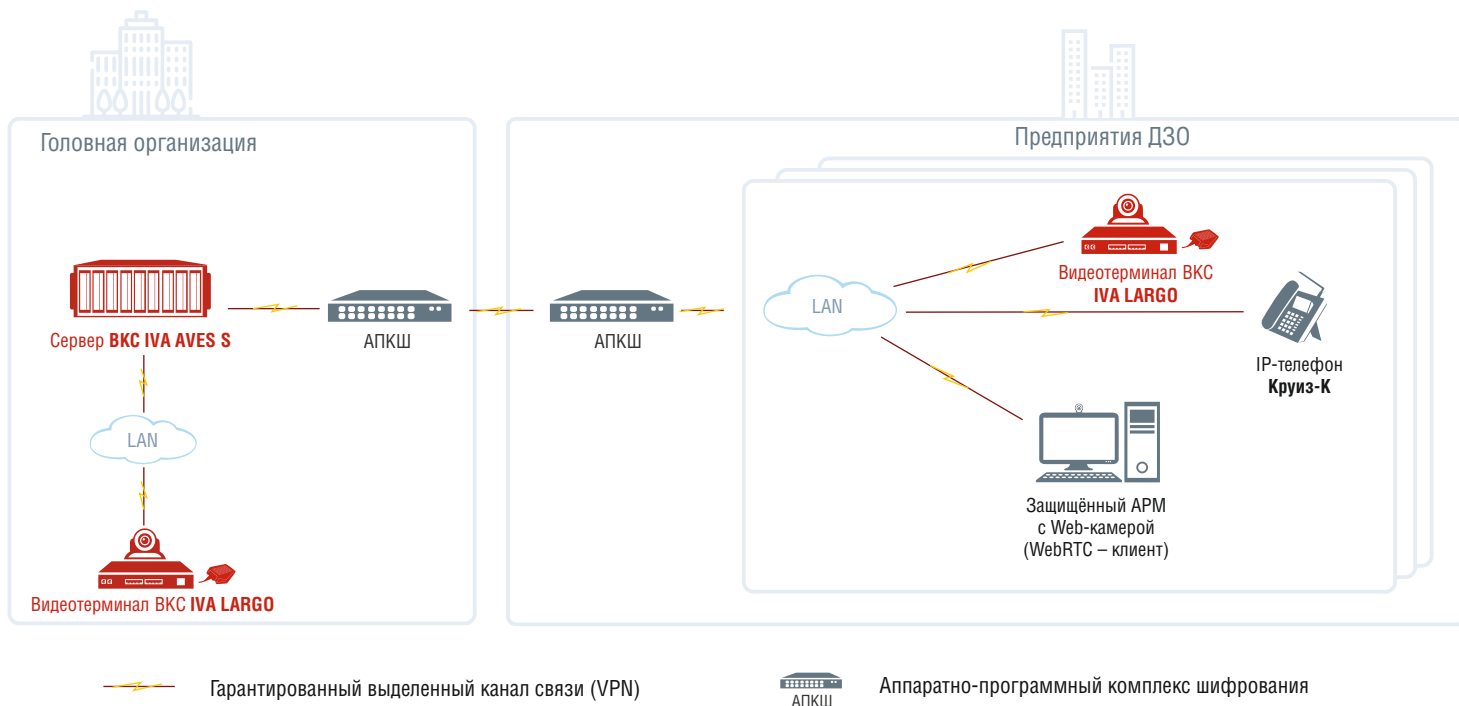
Головная организация

Предприятия ДЗО

Сервер ВКС IVA AVES S

АПКШ

АПКШ

LAN

Видеотерминал ВКС IVA LARGO

LAN

Видеотерминал ВКС IVA LARGO

IP-телефон Круиз-К

Защищённый АРМ с Web-камерой (WebRTC – клиент)

Гарантированный выделенный канал связи (VPN)

АПКШ

Аппаратно-программный комплекс шифрования